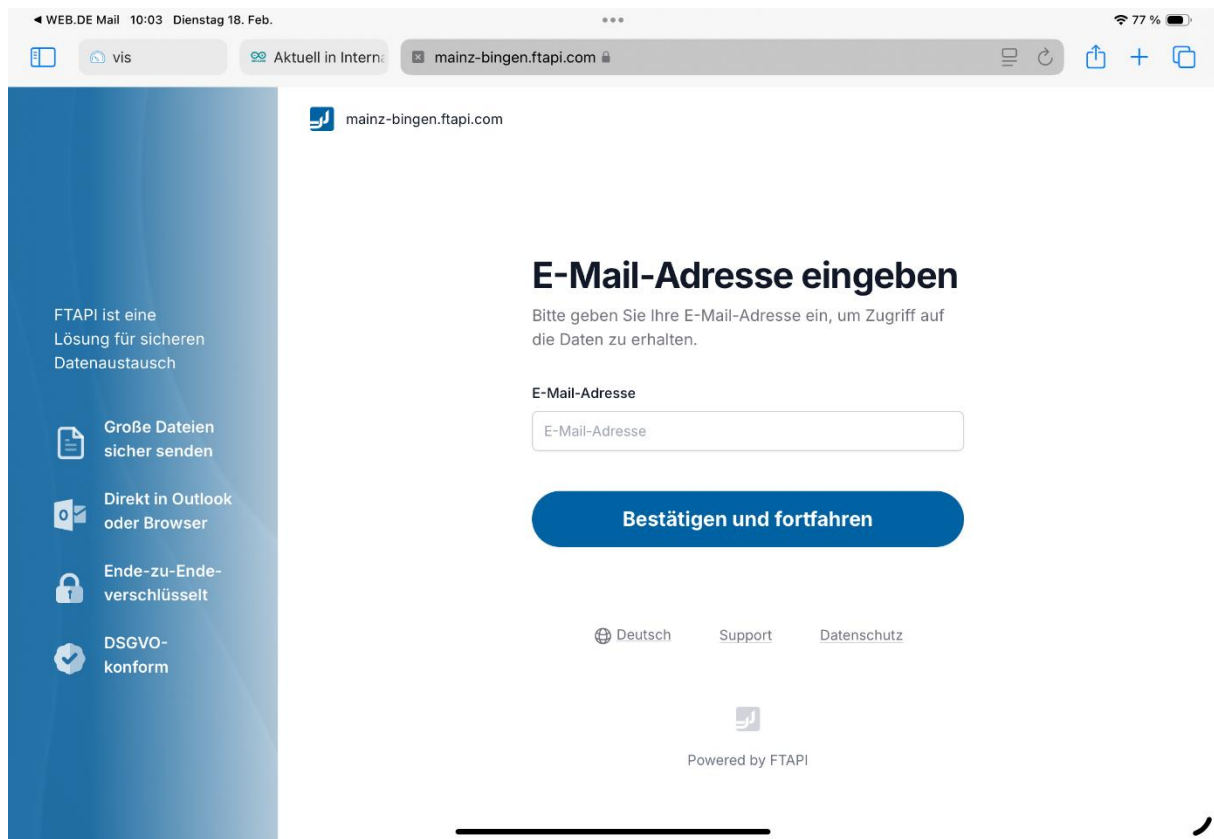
◀ WEB.DE Mail 10:03 Dienstag 18. Feb.

77 %

vis

Aktuell in Interna

mainz-bingen.ftapi.com

mainz-bingen.ftapi.com

FTAPI ist eine Lösung für sicheren Datenaustausch

Große Dateien sicher senden

Direkt in Outlook oder Browser

Ende-zu-Ende-verschlüsselt

DSGVO-konform

E-Mail-Adresse eingeben

Bitte geben Sie Ihre E-Mail-Adresse ein, um Zugriff auf die Daten zu erhalten.

E-Mail-Adresse

E-Mail-Adresse

Bestätigen und fortfahren

Deutsch Support Datenschutz

Powered by FTAPI